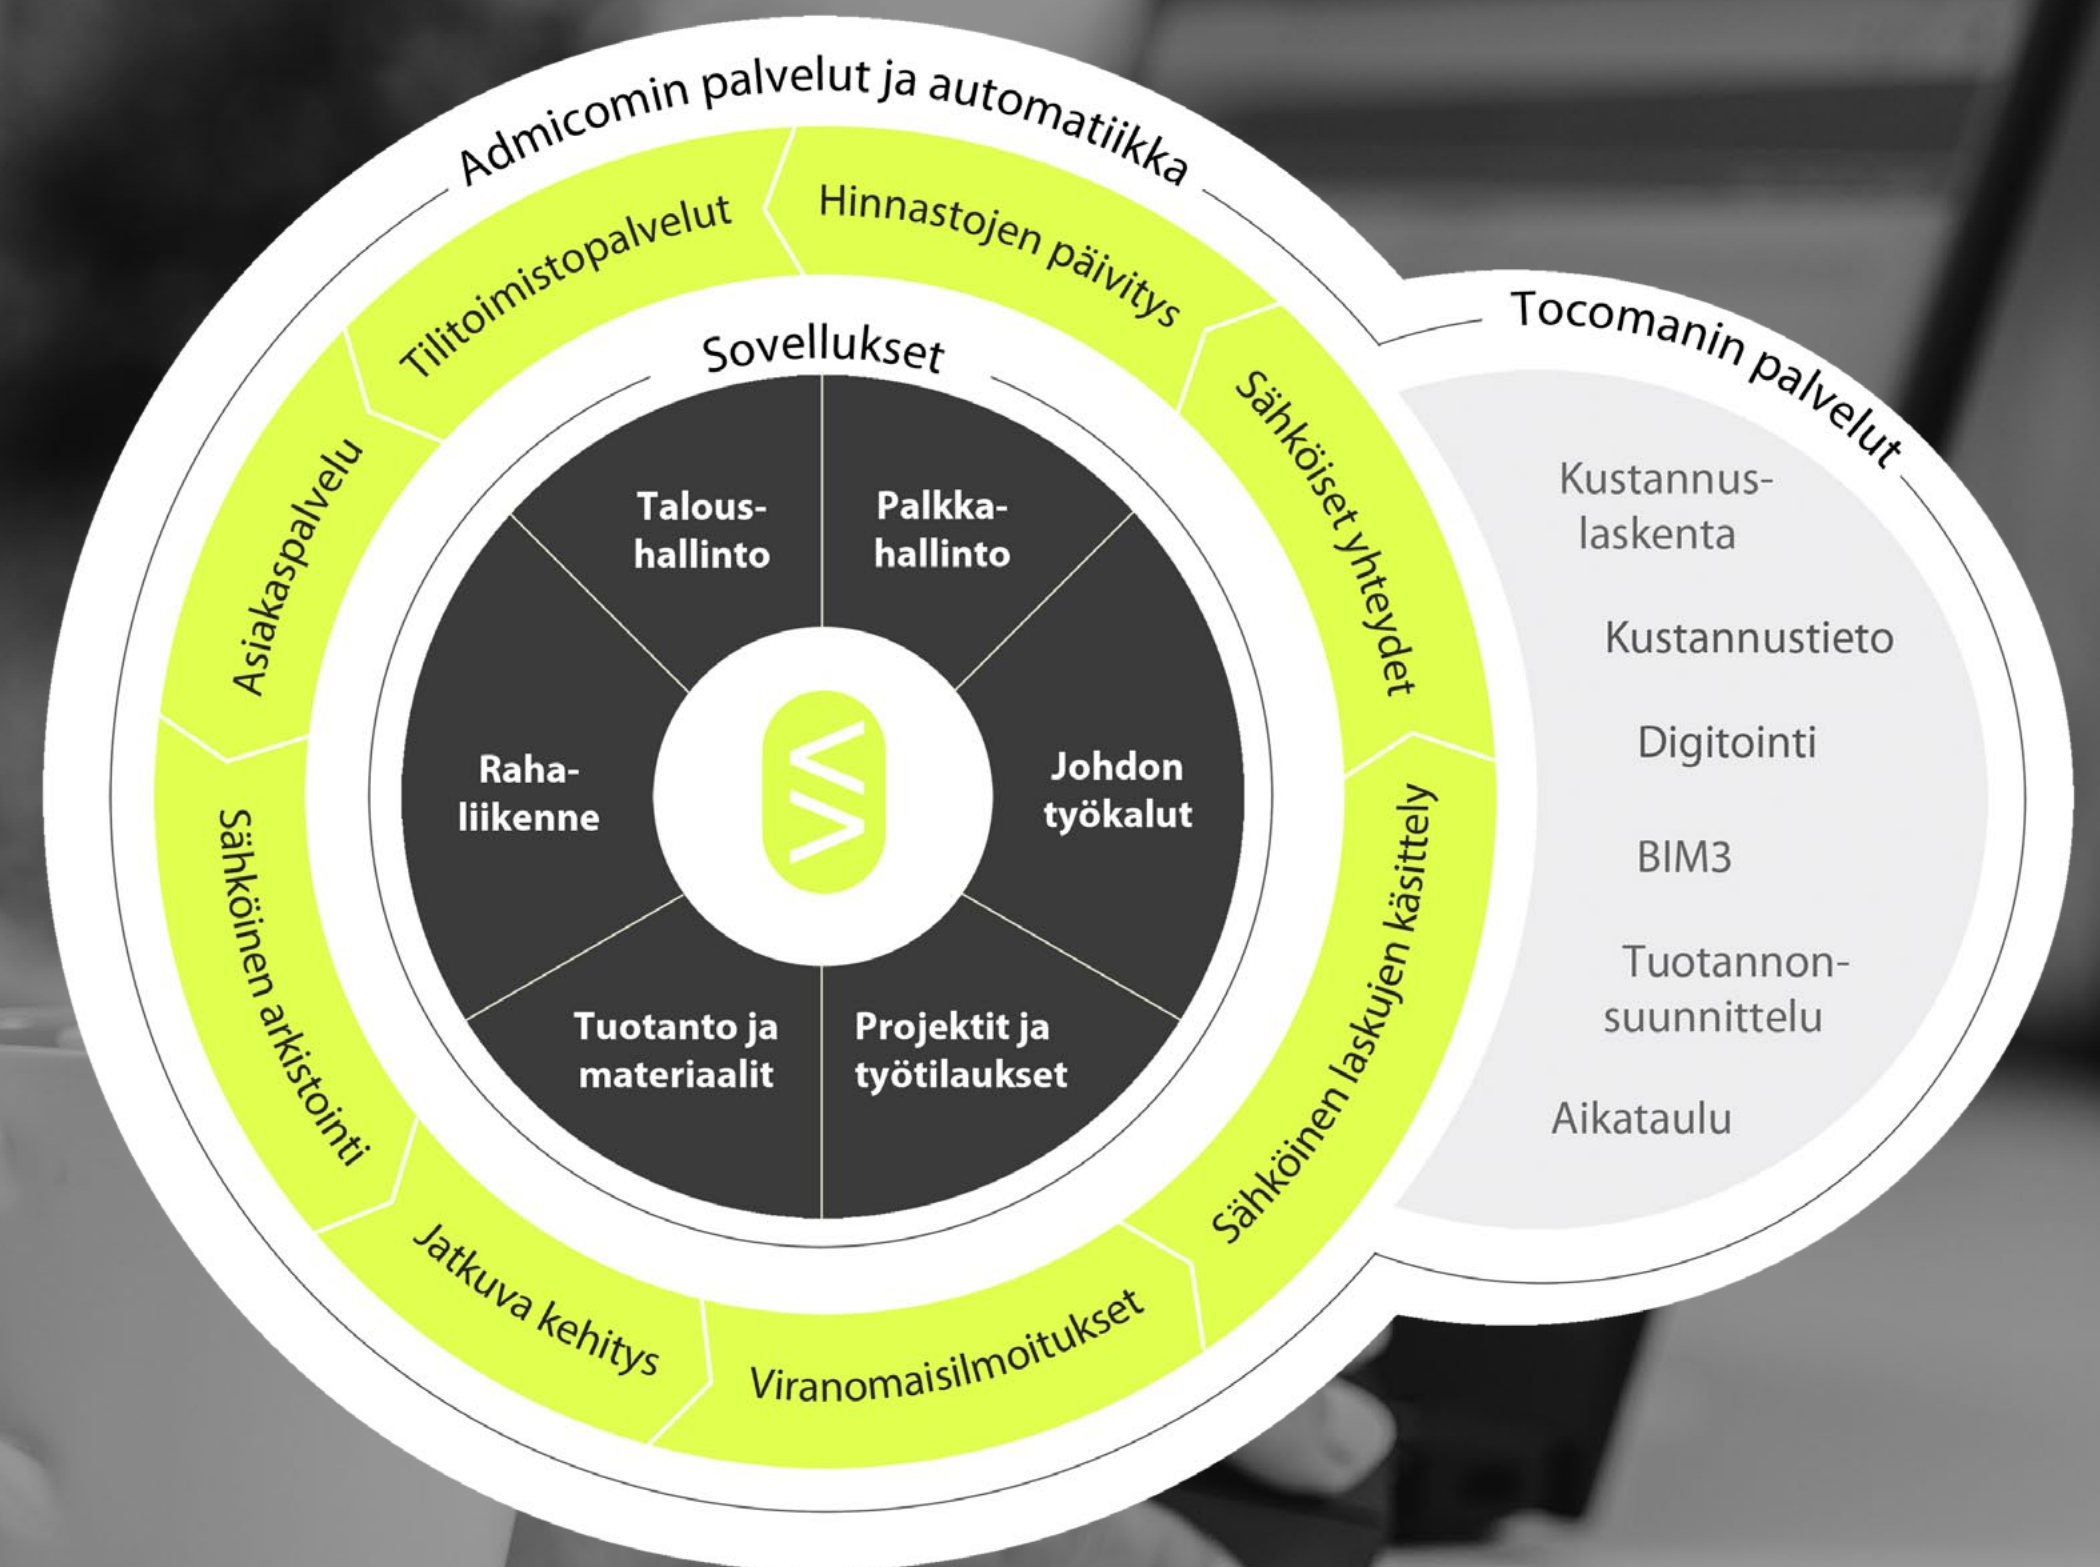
Admicomin palvelut ja automatiikka

Tilitoimistopalvelut

Hinnastojen päivitys

Sähköiset yhteydet

Sähköinen laskujen käsittely

Viranomaisilmoitukset

Jatkuva kehitys

Sähköinen arkistointi

Asiakaspalvelu

Sovellukset

Talous-hallinto

Palkka-hallinto

Johdon työkalut

Projektit ja työtilaukset

Tuotanto ja materiaalit

Raha-liikenne

Tocomanin palvelut

Kustannus-laskenta

Kustannustieto

Digitointi

BIM3

Tuotannon-suunnittelu

Aikataulu